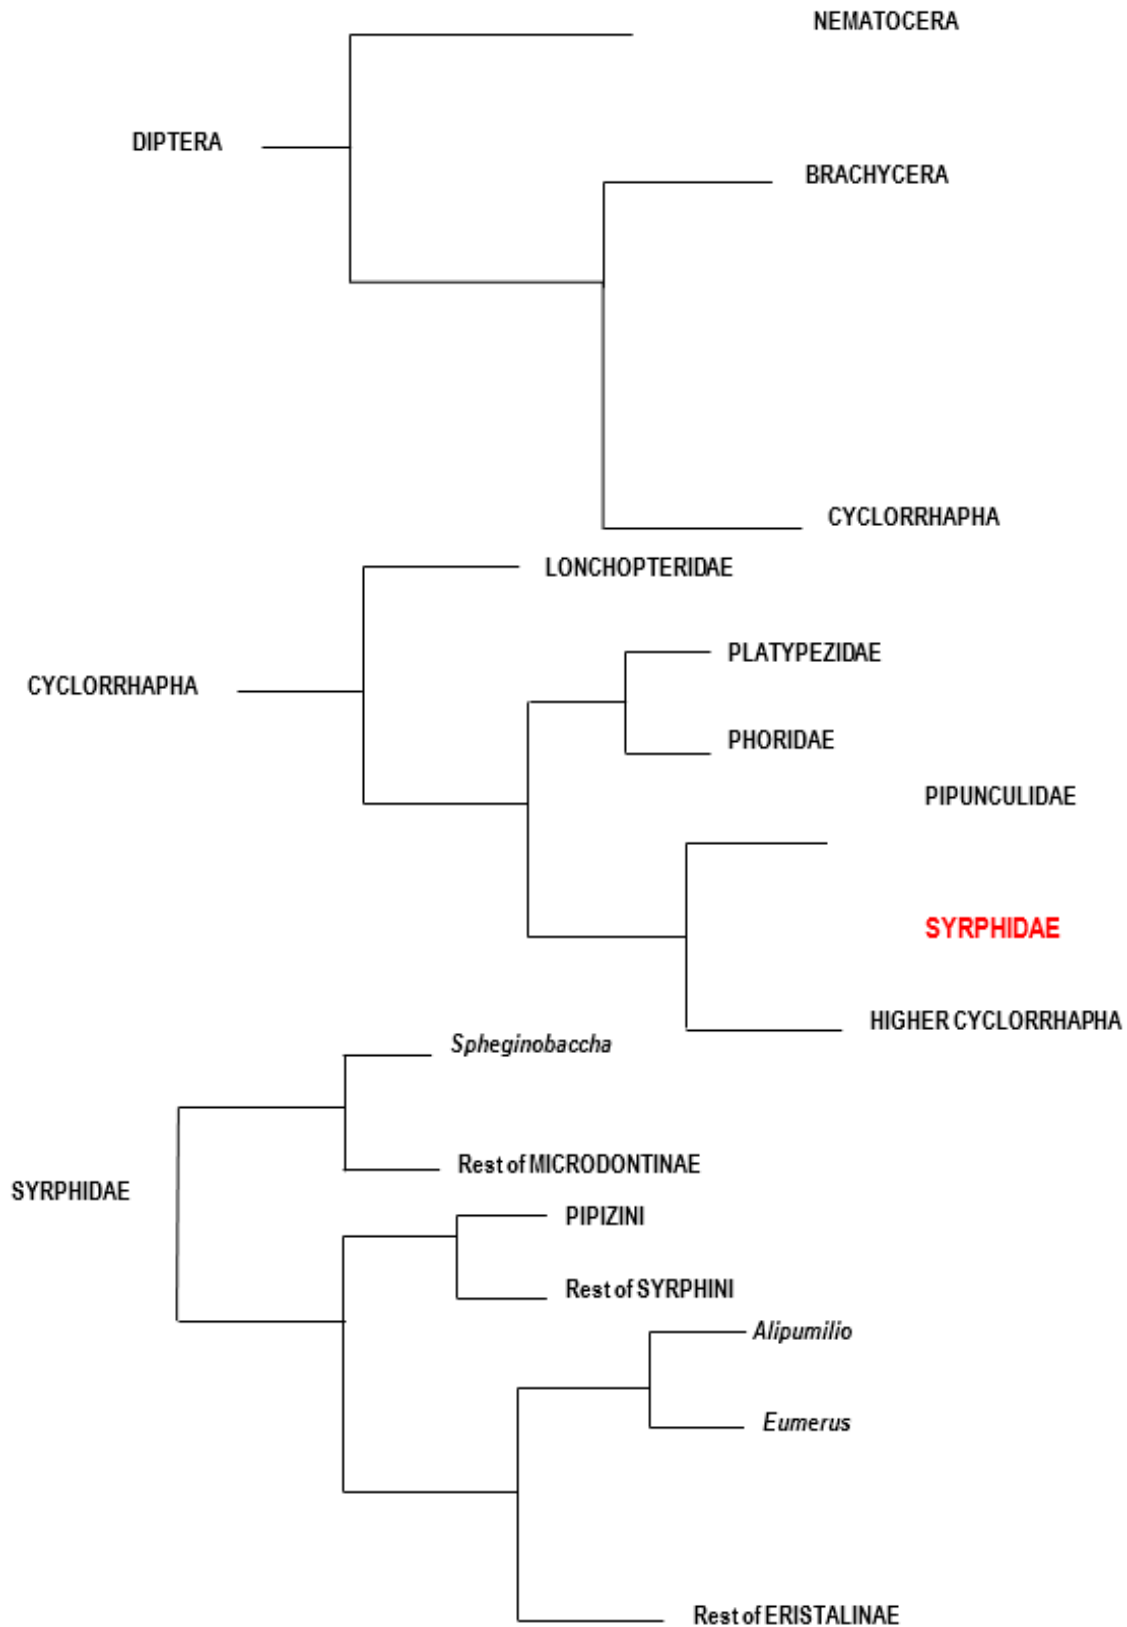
NEMATOCERA

DIPTERA

BRACHYCERA

CYCLORRHAPHA

LONCHOPTERIDAE

PLATYPEZIDAE

CYCLORRHAPHA

PHORIDAE

PIPUNCULIDAE

SYRPHIDAE

HIGHER CYCLORRHAPHA

*Spheginobaccha*

Rest of MICRODONTINAE

SYRPHIDAE

PIPIZINI

Rest of SYRPHINI

*Alipumilio*

*Eumerus*

Rest of ERISTALINAE